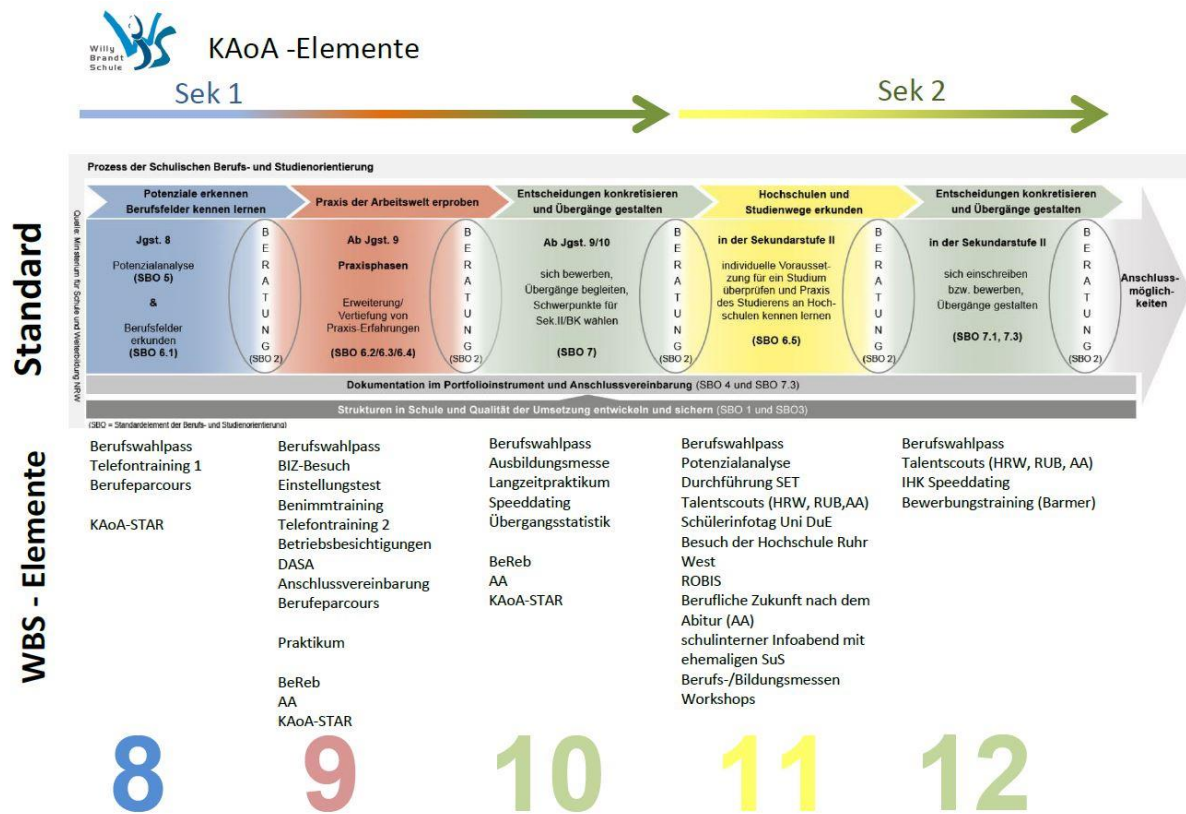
Willy Brandt Schule

KAoA -Elemente

Sek 1

Sek 2

Prozess der Schulischen Berufs- und Studienorientierung

Quelle: Ministerium für Schule und Weiterbildung NRW

Standard

Potenziale erkennen Berufsfelder kennen lernen

Jgst. 8

Potenzialanalyse (SBO 5)

&

Berufsfelder erkunden (SBO 6.1)

BERATUNG (SBO 2)

Praxis der Arbeitswelt erproben

Ab Jgst. 9

Praxisphasen

Erweiterung/ Vertiefung von Praxis-Erfahrungen

(SBO 6.2/6.3/6.4)

BERATUNG (SBO 2)

Entscheidungen konkretisieren und Übergänge gestalten

Ab Jgst. 9/10

sich bewerben, Übergänge begleiten, Schwerpunkte für Sek.II/BK wählen

(SBO 7)

BERATUNG (SBO 2)

Hochschulen und Studienwege erkunden

in der Sekundarstufe II

individuelle Voraussetzung für ein Studium überprüfen und Praxis des Studierens an Hochschulen kennen lernen

(SBO 6.5)

BERATUNG (SBO 2)

Entscheidungen konkretisieren und Übergänge gestalten

in der Sekundarstufe II

sich einschreiben bzw. bewerben, Übergänge gestalten

(SBO 7.1, 7.3)

BERATUNG (SBO 2)

Anschlussmöglichkeiten

Dokumentation im Portfolioinstrument und Anschlussvereinbarung (SBO 4 und SBO 7.3)

Strukturen in Schule und Qualität der Umsetzung entwickeln und sichern (SBO 1 und SBO3)

(SBO = Standardelement der Berufs- und Studienorientierung)

WBS - Elemente

Berufswahlpass
Telefontraining 1
Berufeparcours

KAoA-STAR

Berufswahlpass
BIZ-Besuch
Einstellungstest
Benimmtraining
Telefontraining 2
Betriebsbesichtigungen
DASA
Anschlussvereinbarung
Berufeparcours

Praktikum

BeReb
AA
KAoA-STAR

Berufswahlpass
Ausbildungsmesse
Langzeitpraktikum
Speeddating
Übergangsstatistik

BeReb
AA
KAoA-STAR

Berufswahlpass
Potenzialanalyse
Durchführung SET
Talentscouts (HRW, RUB,AA)
Schülerinfotag Uni DuE
Besuch der Hochschule Ruhr West
ROBIS
Berufliche Zukunft nach dem Abitur (AA)
schulinterner Infoabend mit ehemaligen SuS
Berufs-/Bildungsmessen
Workshops

Berufswahlpass
Talentscouts (HRW, RUB, AA)
IHK Speeddating
Bewerbungstraining (Barmer)

8

9

10

11

12